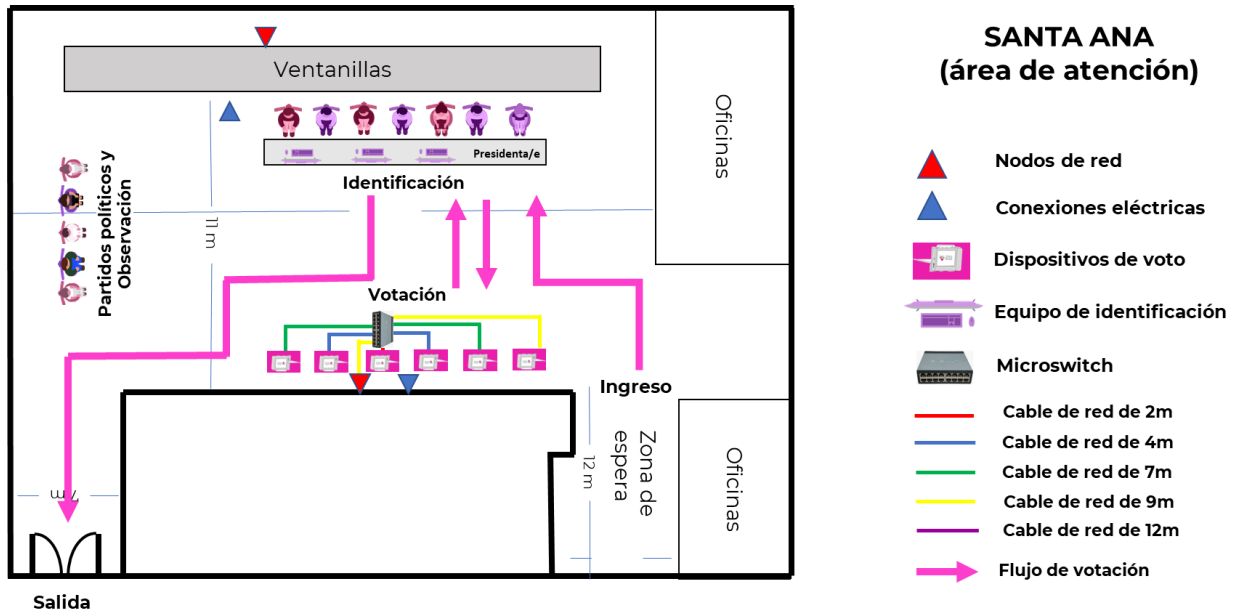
Ventanillas

Presidenta/e

Identificación

Oficinas

Partidos políticos y Observación

11 m

Votación

Ingreso

Zona de espera

12 m

7 m

Oficinas

Salida

SANTA ANA
(área de atención)

Nodos de red

Conexiones eléctricas

Dispositivos de voto

Equipo de identificación

Microswitch

Cable de red de 2m

Cable de red de 4m

Cable de red de 7m

Cable de red de 9m

Cable de red de 12m

Flujo de votación